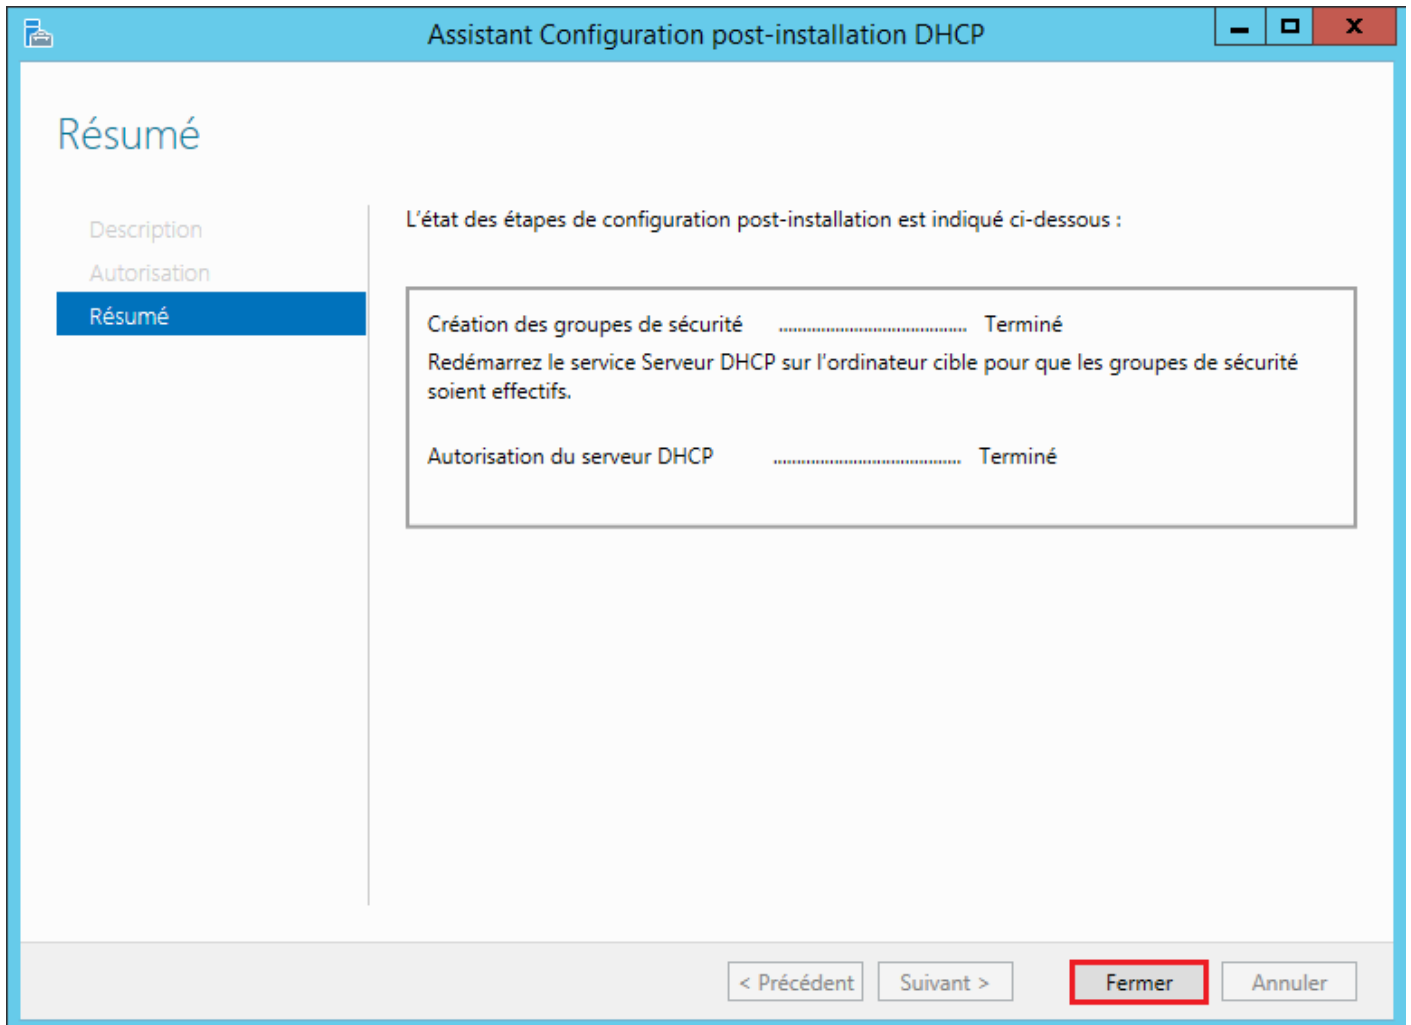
Assistant Configuration post-installation DHCP

Résumé

Description

Autorisation

Résumé

L'état des étapes de configuration post-installation est indiqué ci-dessous :

Création des groupes de sécurité .................................... Terminé

Redémarrez le service Serveur DHCP sur l'ordinateur cible pour que les groupes de sécurité soient effectifs.

Autorisation du serveur DHCP .................................... Terminé

< Précédent

Suivant >

Fermer

Annuler